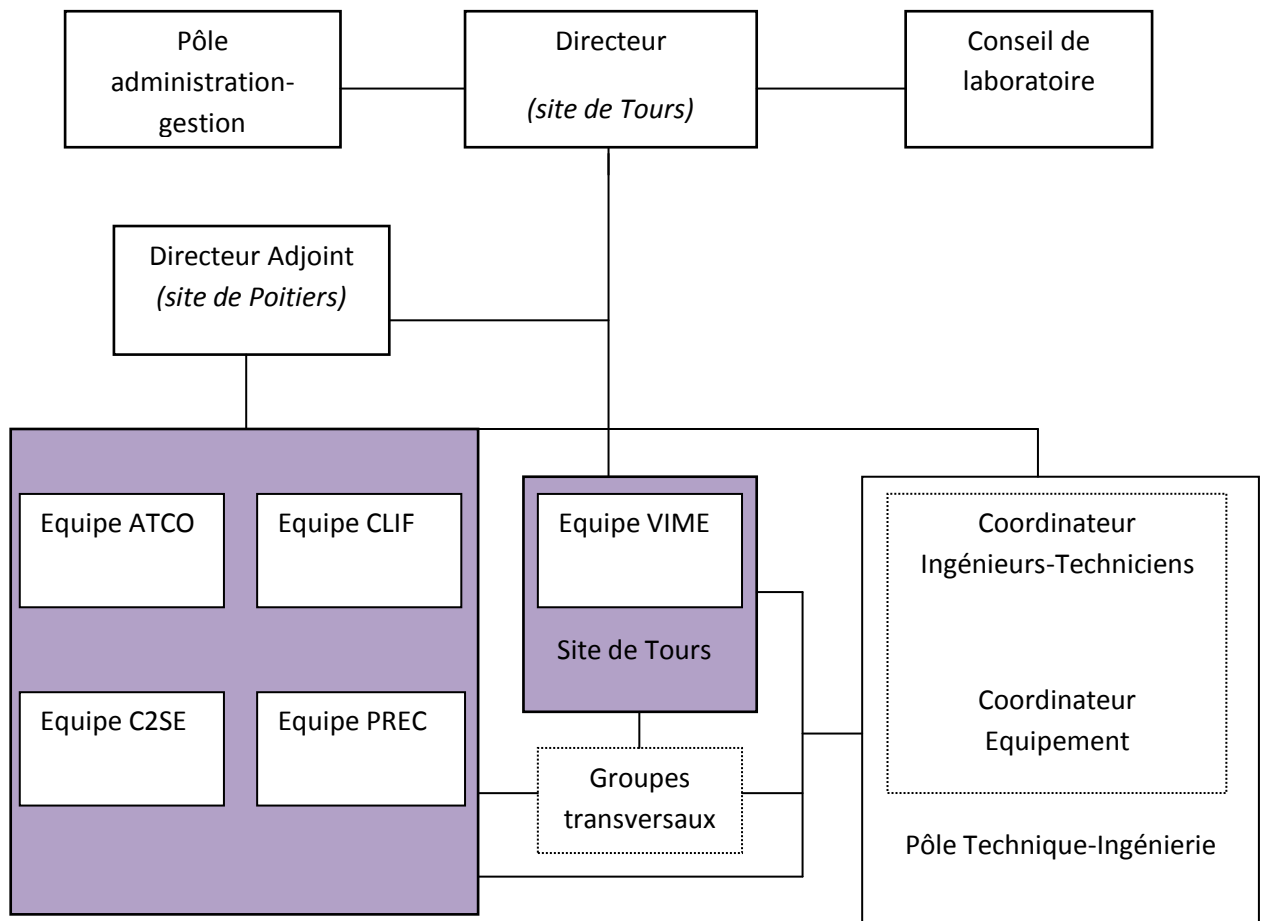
Pôle administration-gestion

Directeur
*(site de Tours)*

Conseil de laboratoire

Directeur Adjoint
*(site de Poitiers)*

Equipe ATCO

Equipe CLIF

Equipe C2SE

Equipe PREC

Equipe VIME

Site de Tours

Groupes transversaux

Coordinateur Ingénieurs-Techniciens

Coordinateur Equipement

Pôle Technique-Ingénierie